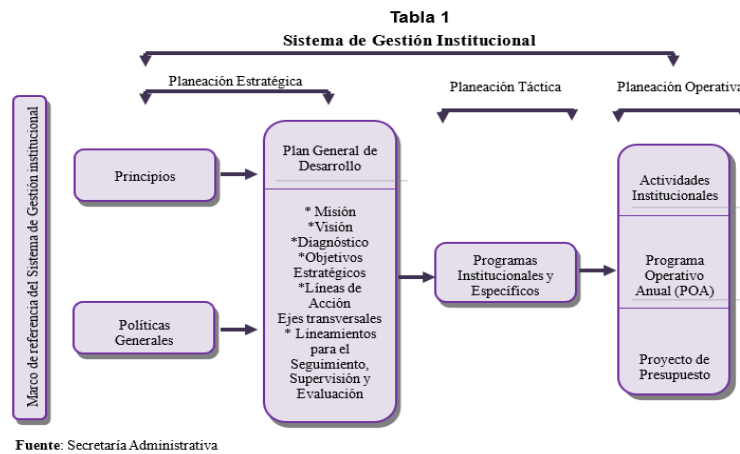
Tabla 1
Sistema de Gestión Institucional

Planeación Estratégica

Planeación Táctica

Planeación Operativa

Marco de referencia del Sistema de Gestión institucional

Principios

Políticas Generales

Plan General de Desarrollo

* Misión
*Visión
*Diagnóstico
*Objetivos Estratégicos
*Líneas de Acción
Ejes transversales
* Lineamientos para el Seguimiento, Supervisión y Evaluación

Programas Institucionales y Específicos

Actividades Institucionales

Programa Operativo Anual (POA)

Proyecto de Presupuesto

Fuente: Secretaría Administrativa